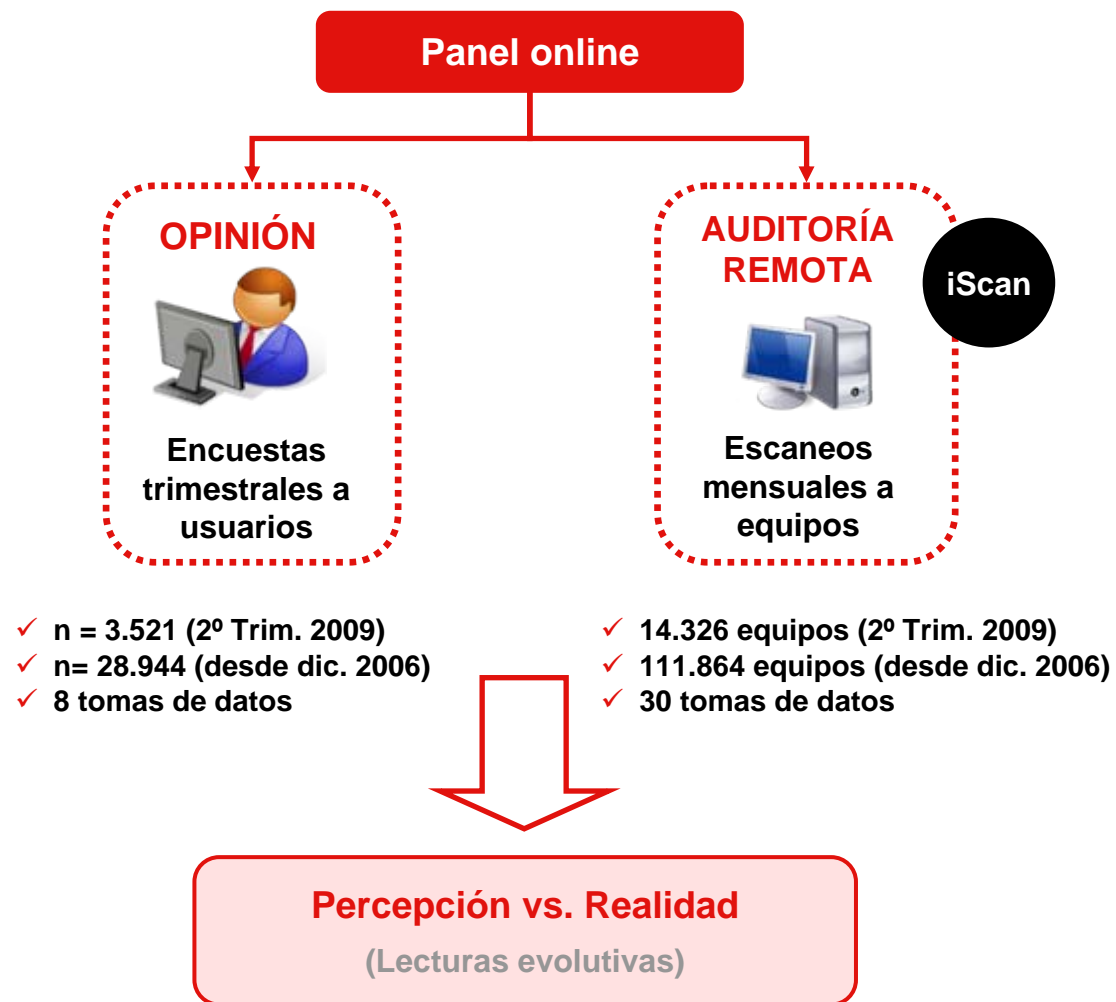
Panel online

OPINIÓN

Encuestas trimestrales a usuarios

AUDITORÍA REMOTA

iScan

Escaneos mensuales a equipos

✓ n = 3.521 (2º Trim. 2009)
✓ n= 28.944 (desde dic. 2006)
✓ 8 tomas de datos

✓ 14.326 equipos (2º Trim. 2009)
✓ 111.864 equipos (desde dic. 2006)
✓ 30 tomas de datos

Percepción vs. Realidad

(Lecturas evolutivas)